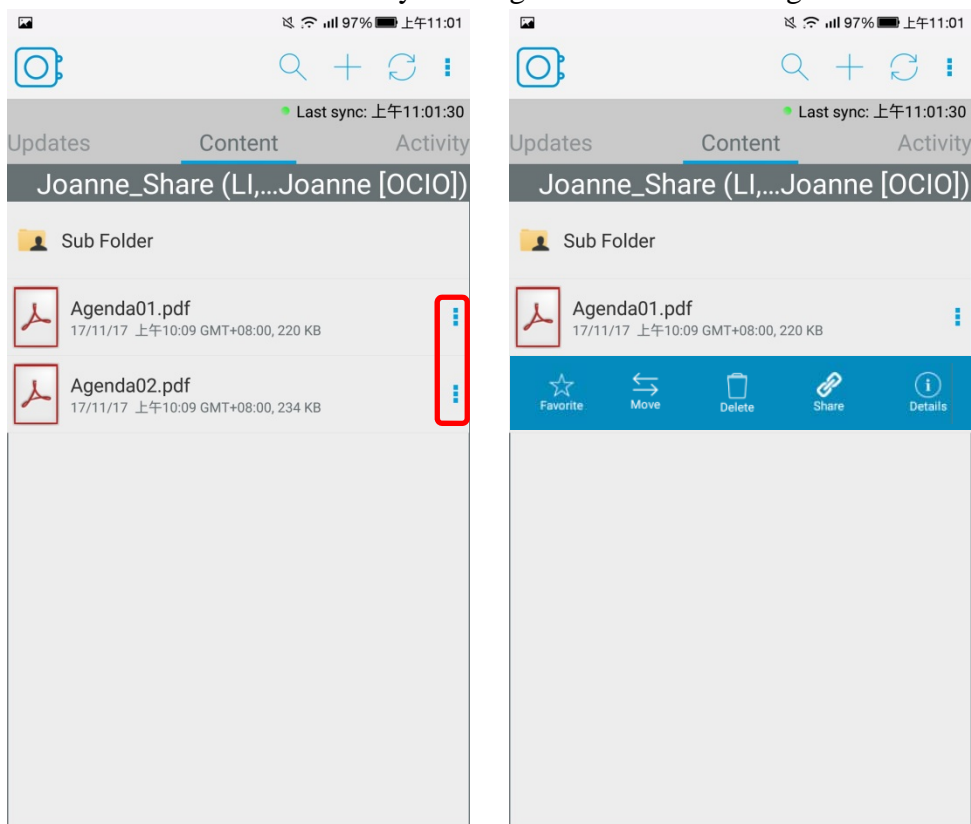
97% 上午11:01

Last sync: 上午11:01:30

Updates Content Activity

Joanne_Share (LI,...Joanne [OCIO])

Sub Folder

Agenda01.pdf
17/11/17 上午10:09 GMT+08:00, 220 KB

Agenda02.pdf
17/11/17 上午10:09 GMT+08:00, 234 KB

97% 上午11:01

Last sync: 上午11:01:30

Updates Content Activity

Joanne_Share (LI,...Joanne [OCIO])

Sub Folder

Agenda01.pdf
17/11/17 上午10:09 GMT+08:00, 220 KB

Favorite Move Delete Share Details